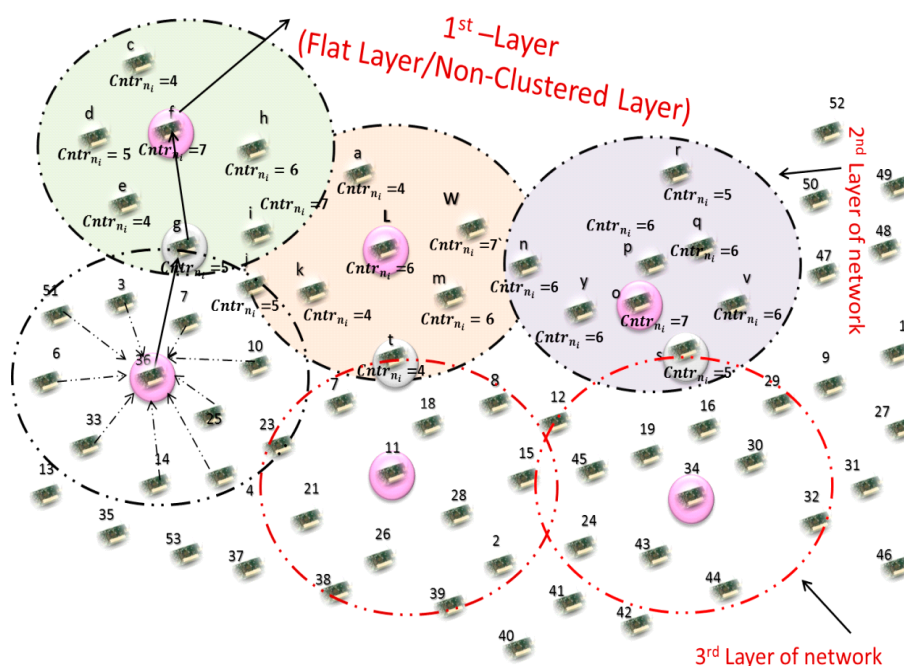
$1^{st}$ –Layer
(Flat Layer/Non-Clustered Layer)

$2^{nd}$ Layer of network

$3^{rd}$ Layer of network

c
$Cntr_{n_i}$ =4
d
$Cntr_{n_i}$ = 5
f
$Cntr_{n_i}$ =7
h
$Cntr_{n_i}$ = 6
e
$Cntr_{n_i}$ =4
g
$Cntr_{n_i}$ =5
i
$Cntr_{n_i}$ =7
j
$Cntr_{n_i}$ =5
a
$Cntr_{n_i}$ =4
L
$Cntr_{n_i}$ =6
W
$Cntr_{n_i}$ =7
k
$Cntr_{n_i}$ =4
m
$Cntr_{n_i}$ = 6
t
$Cntr_{n_i}$ =4
r
$Cntr_{n_i}$ =5
$Cntr_{n_i}$ =6
q
$Cntr_{n_i}$ =6
p
n
$Cntr_{n_i}$ =6
y
o
v
$Cntr_{n_i}$ =6
$Cntr_{n_i}$ =7
$Cntr_{n_i}$ =6
s
$Cntr_{n_i}$ =5

52
50
49
48
47
51
3
7
6
36
10
33
25
13
14
4
23
7
18
8
11
15
12
19
16
29
30
9
27
31
45
34
32
21
28
35
53
37
26
2
24
43
38
39
41
44
42
40
46